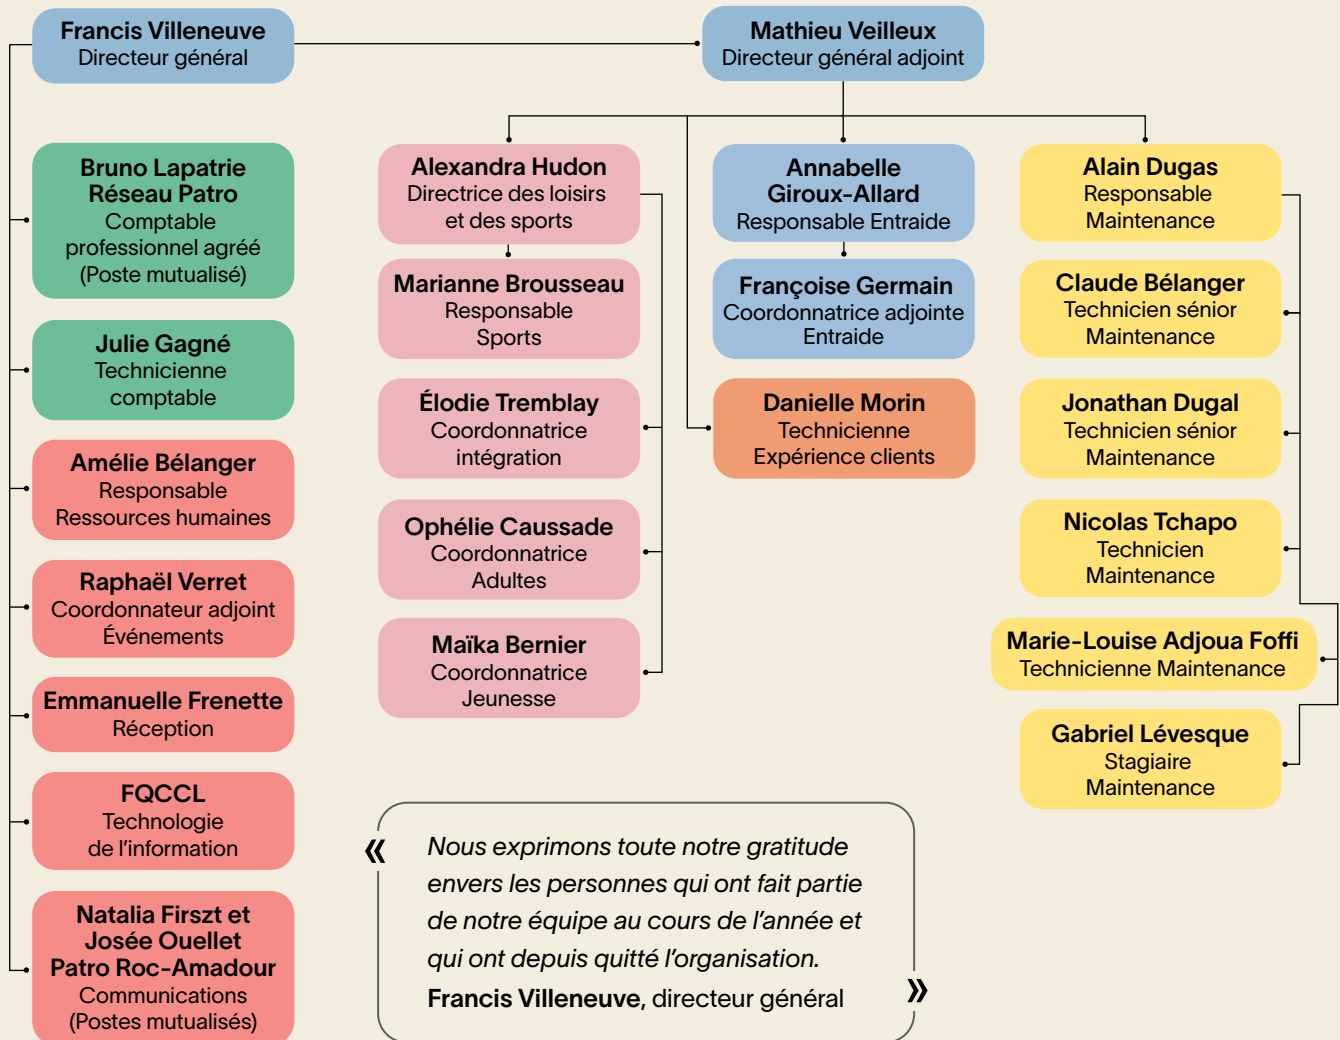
Francis Villeneuve
Directeur général

Mathieu Veilleux
Directeur général adjoint

Bruno Lapatrie
Réseau Patro
Comptable professionnel agréé
(Poste mutualisé)

Julie Gagné
Technicienne comptable

Amélie Bélanger
Responsable Ressources humaines

Raphaël Verret
Coordonnateur adjoint Événements

Emmanuelle Frenette
Réception

FQCCL
Technologie de l'information

Natalia Firszt et Josée Ouellet
Patro Roc-Amadour
Communications
(Postes mutualisés)

Alexandra Hudon
Directrice des loisirs et des sports

Marianne Brousseau
Responsable Sports

Élodie Tremblay
Coordonnatrice intégration

Ophélie Caussade
Coordonnatrice Adultes

Maïka Bernier
Coordonnatrice Jeunesse

Annabelle Giroux-Allard
Responsable Entraide

Françoise Germain
Coordonnatrice adjointe Entraide

Danielle Morin
Technicienne Expérience clients

Alain Dugas
Responsable Maintenance

Claude Bélanger
Technicien sénior Maintenance

Jonathan Dugal
Technicien sénior Maintenance

Nicolas Tchapo
Technicien Maintenance

Marie-Louise Adjoua Foffi
Technicienne Maintenance

Gabriel Lévesque
Stagiaire Maintenance

« Nous exprimons toute notre gratitude envers les personnes qui ont fait partie de notre équipe au cours de l'année et qui ont depuis quitté l'organisation.
Francis Villeneuve, directeur général »